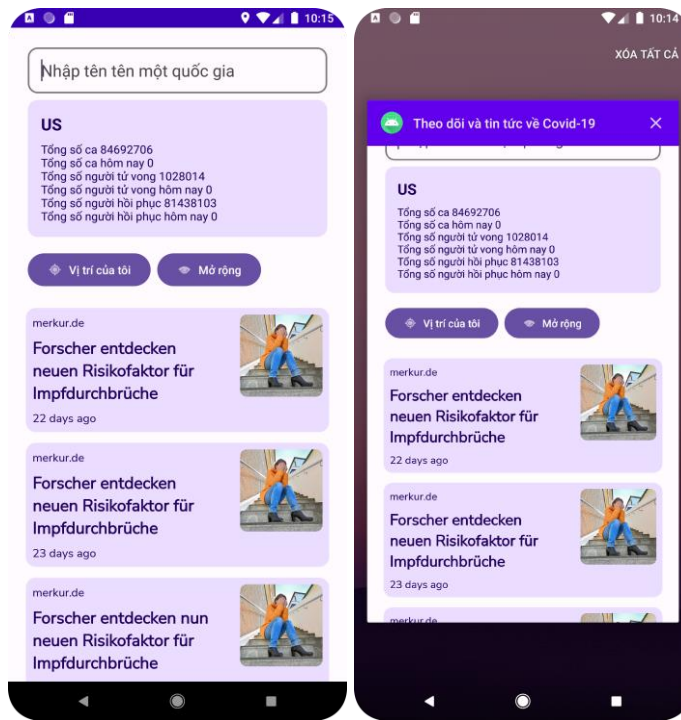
10:15

Nhập tên tên một quốc gia

US
Tổng số ca 84692706
Tổng số ca hôm nay 0
Tổng số người tử vong 1028014
Tổng số người tử vong hôm nay 0
Tổng số người hồi phục 81438103
Tổng số người hồi phục hôm nay 0

Vị trí của tôi
Mở rộng

merkur.de
Forscher entdecken neuen Risikofaktor für Impfdurchbrüche
22 days ago

merkur.de
Forscher entdecken neuen Risikofaktor für Impfdurchbrüche
23 days ago

merkur.de
Forscher entdecken nun neuen Risikofaktor für Impfdurchbrüche

10:14

XÓA TẤT CẢ

Theo dõi và tin tức về Covid-19

US
Tổng số ca 84692706
Tổng số ca hôm nay 0
Tổng số người tử vong 1028014
Tổng số người tử vong hôm nay 0
Tổng số người hồi phục 81438103
Tổng số người hồi phục hôm nay 0

Vị trí của tôi
Mở rộng

merkur.de
Forscher entdecken neuen Risikofaktor für Impfdurchbrüche
22 days ago

merkur.de
Forscher entdecken neuen Risikofaktor für Impfdurchbrüche
23 days ago

merkur.de